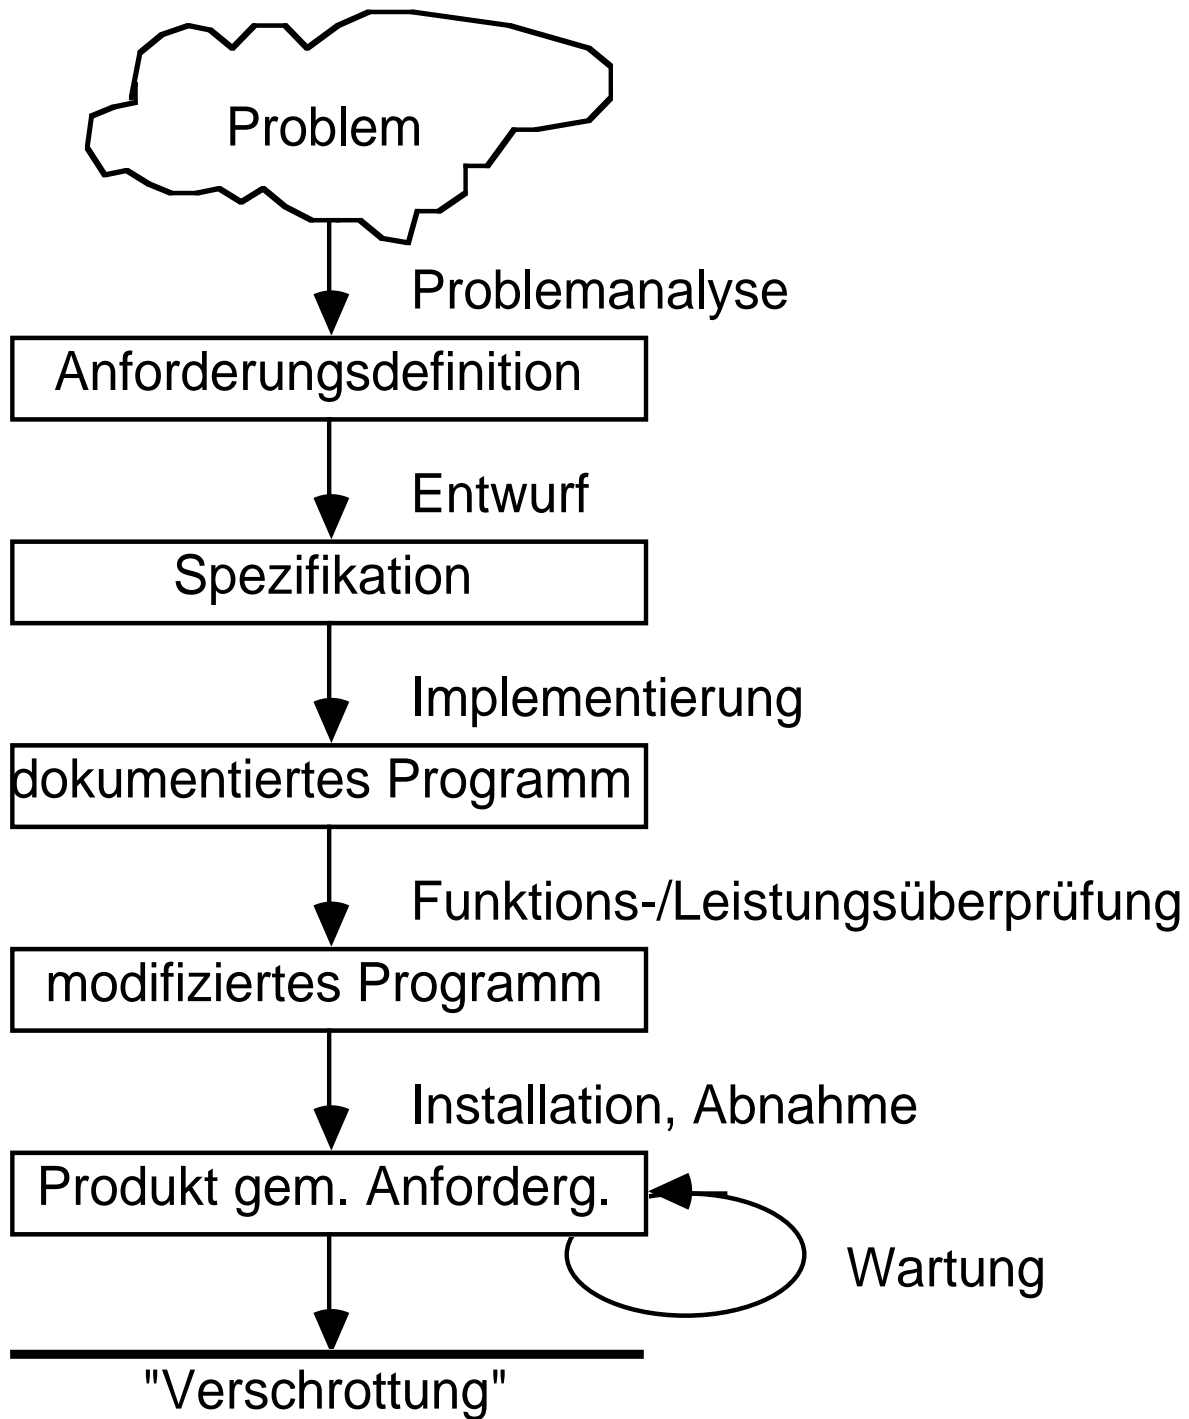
Problem

Problemanalyse

Anforderungsdefinition

Entwurf

Spezifikation

Implementierung

dokumentiertes Programm

Funktions-/Leistungsüberprüfung

modifiziertes Programm

Installation, Abnahme

Produkt gem. Anforderg.

Wartung

"Verschrottung"